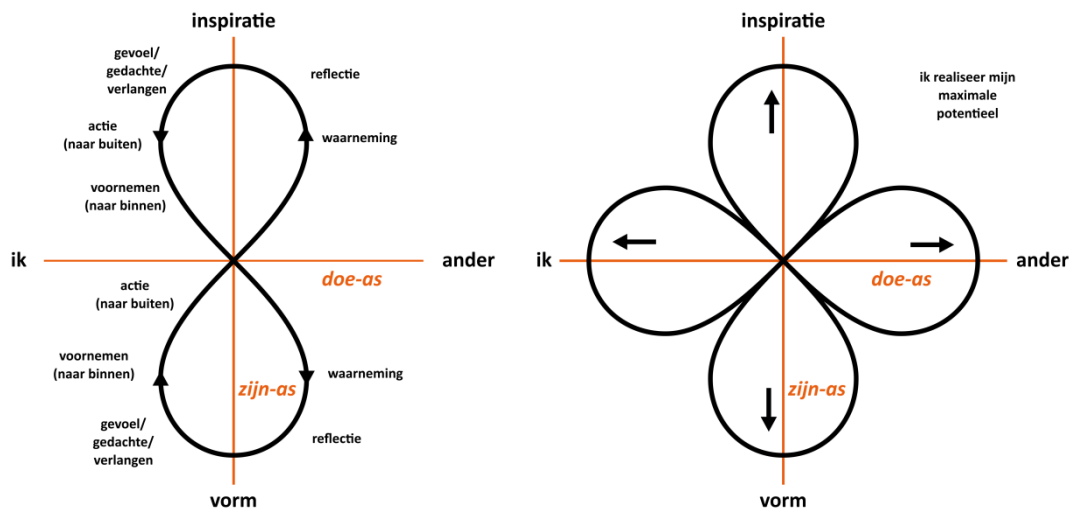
inspiratie

gevoel/
gedachte/
verlangen

reflectie

actie
(naar buiten)

waarneming

voornemen
(naar binnen)

ik

ander

doe-as

actie
(naar buiten)

voornemen
(naar binnen)

waarneming

zijn-as

gevoel/
gedachte/
verlangen

reflectie

vorm

inspiratie

ik realiseer mijn
maximale
potentieel

ik

ander

doe-as

zijn-as

vorm